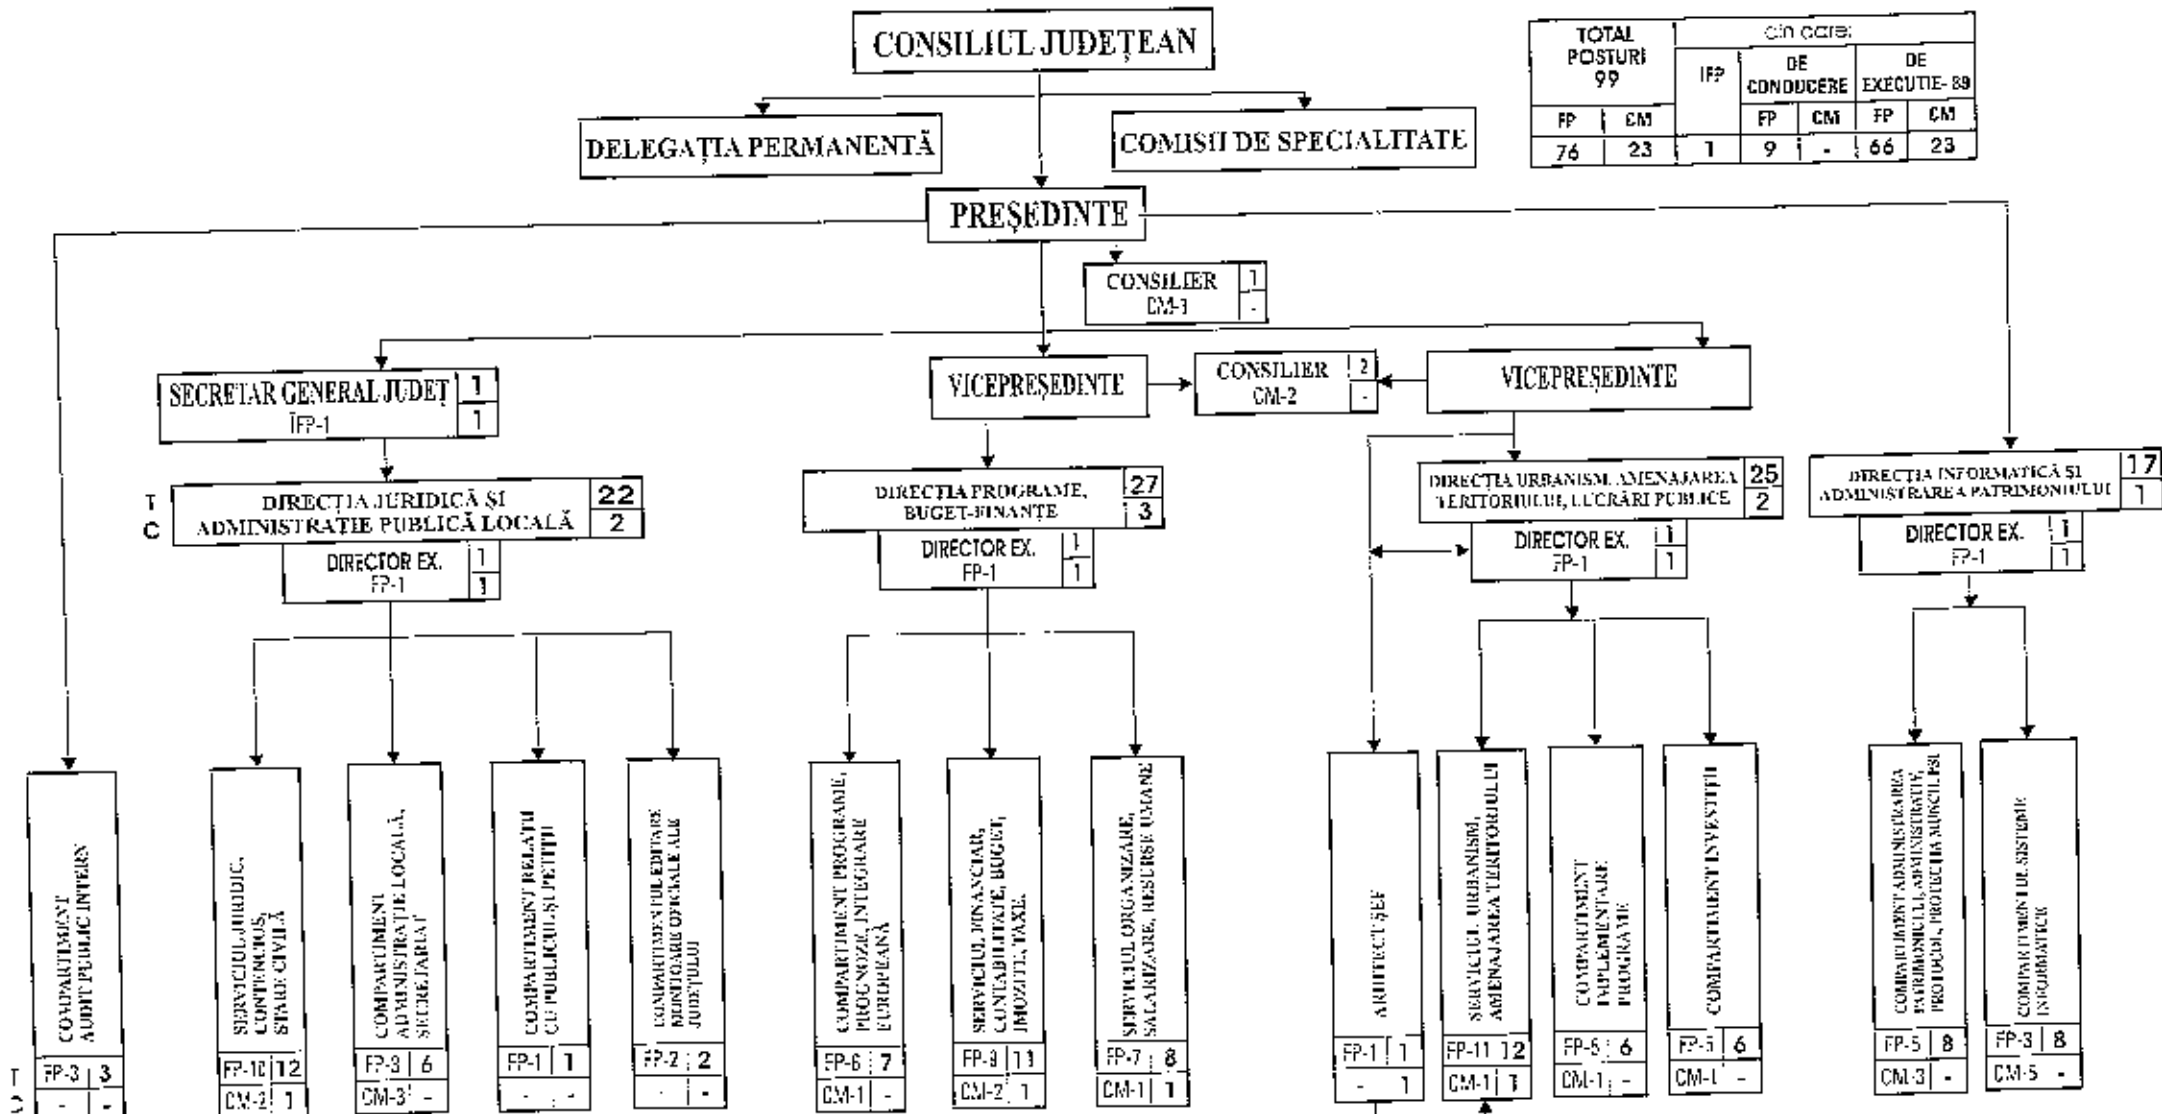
CONSILIUL JUDEȚEAN

| TOTAL POSTURI 99 | | din care: | | | | |
|---|---|---|---|---|---|---|
| | | IFP | DE CONDUCERE | | DE EXECUTIE- 89 | |
| FP | CM | | FP | CM | FP | CM |
| 76 | 23 | 1 | 9 | - | 66 | 23 |

DELEGAȚIA PERMANENTĂ

COMISII DE SPECIALITATE

PREȘEDINTE

CONSILIER CM-1 | 1 | -

SECRETAR GENERAL JUDEȚ ÎFP-1 | 1 | 1

VICEPREȘEDINTE

CONSILIER CM-2 | 2 | -

VICEPREȘEDINTE

T C

DIRECȚIA JURIDICĂ ȘI ADMINISTRAȚIE PUBLICĂ LOCALĂ | 22 | 2

DIRECTOR EX. FP-1 | 1 | 1

DIRECȚIA PROGRAME, BUGET-FINANȚE | 27 | 3

DIRECTOR EX. FP-1 | 1 | 1

DIRECȚIA URBANISM, AMENAJAREA TERITORIULUI, LUCRĂRI PUBLICE | 25 | 2

DIRECTOR EX. FP-1 | 1 | 1

DIRECȚIA INFORMATICĂ ȘI ADMINISTRAREA PATRIMONIULUI | 17 | 1

DIRECTOR EX. FP-1 | 1 | 1

COMPARTIMENT AUDIT PUBLIC INTERN FP-3 | 3 | - | -

SERVICIUL JURIDIC, CONTENCIOS, STARE CIVILĂ FP-10 | 12 | CM-2 | 1

COMPARTIMENT ADMINISTRAȚIE LOCALĂ, SECRETARIAT FP-3 | 6 | CM-3 | -

COMPARTIMENT RELAȚII CU PUBLICUL ȘI PETIȚII FP-1 | 1 | - | -

COMPARTIMENT EDITARE MONITOARE OFICIALE ALE JUDEȚULUI FP-2 | 2 | - | -

COMPARTIMENT PROGRAME, PROGNOZE, INTEGRARE EUROPEANĂ FP-6 | 7 | CM-1 | -

SERVICIUL FINANCIAR, CONTABILITATE, BUGET, IMOZITE, TAXE FP-9 | 11 | CM-2 | 1

SERVICIUL ORGANIZARE, SALARIZARE, RESURSE UMANE FP-7 | 8 | CM-1 | 1

ARHITECT ȘEF FP-1 | 1 | - | 1

SERVICIUL URBANISM, AMENAJAREA TERITORIULUI FP-11 | 12 | CM-1 | 1

COMPARTIMENT IMPLEMENTARE PROGRAME FP-5 | 6 | CM-1 | -

COMPARTIMENT INVESTIȚII FP-5 | 6 | CM-1 | -

COMPARTIMENT ADMINISTRAREA PATRIMONIULUI, ADMINISTRATIV, PROTOCOL, PROTECȚIA MUNCII, PSI FP-5 | 8 | CM-3 | -

COMPARTIMENTUL SISTEME INFORMATICE FP-3 | 8 | CM-5 | -